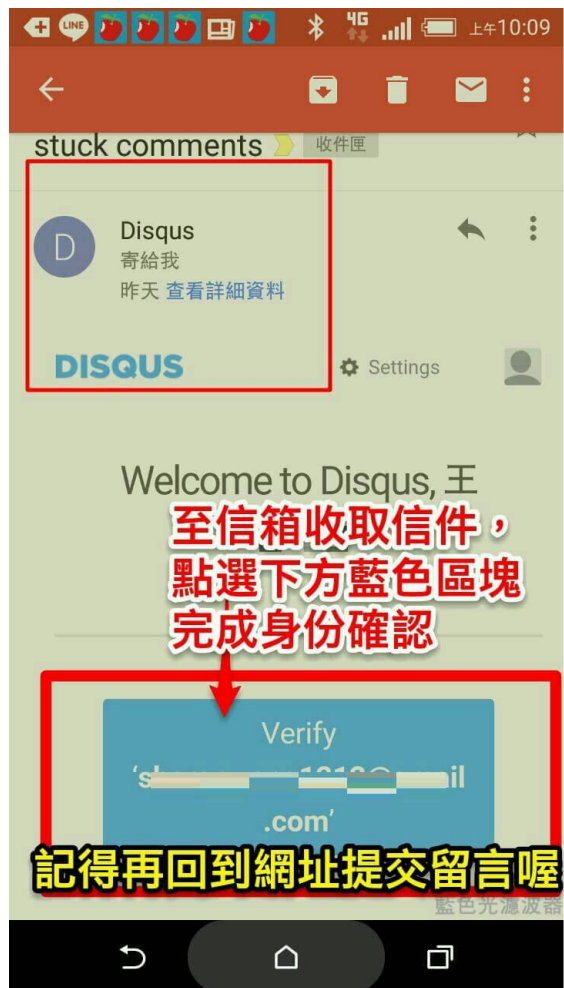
LINE 4G 上午10:09

stuck comments 收件匣

Disqus
寄給我
昨天 查看詳細資料

DISQUS

Settings

Welcome to Disqus, 王

至信箱收取信件，
點選下方藍色區塊
完成身份確認

Verify
's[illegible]1212@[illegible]il
.com'

記得再回到網址提交留言喔

藍色光濾波器